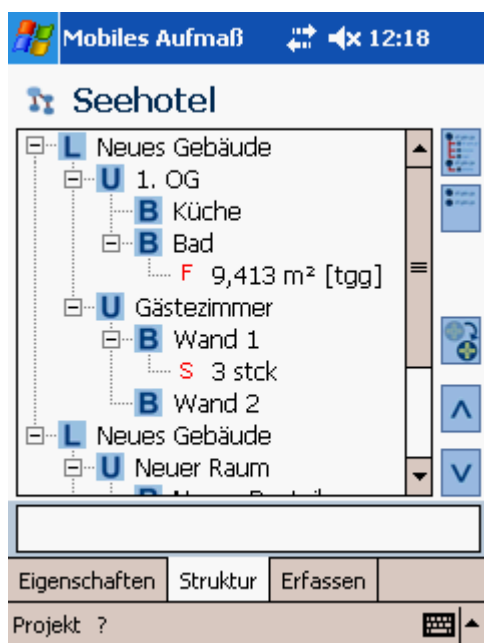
Mobiles Aufmaß 12:18

Seehotel

L Neues Gebäude
U 1. OG
B Küche
B Bad
F 9,413 m² [tgg]
U Gästezimmer
B Wand 1
S 3 stck
B Wand 2
L Neues Gebäude
U Neuer Raum
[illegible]

Eigenschaften Struktur Erfassen

Projekt ?